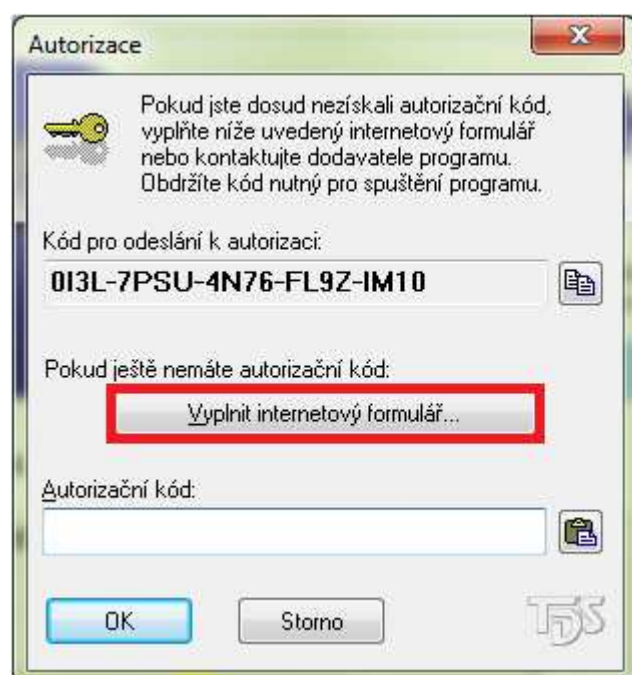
Autorizace

Pokud jste dosud nezískali autorizační kód, vyplňte níže uvedený internetový formulář nebo kontaktujte dodavatele programu. Obdržíte kód nutný pro spuštění programu.

Kód pro odeslání k autorizaci:

0I3L-7PSU-4N76-FL9Z-IM10

Pokud ještě nemáte autorizační kód:

Vyplnit internetový formulář...

Autorizační kód:

OK

Storno

TDS